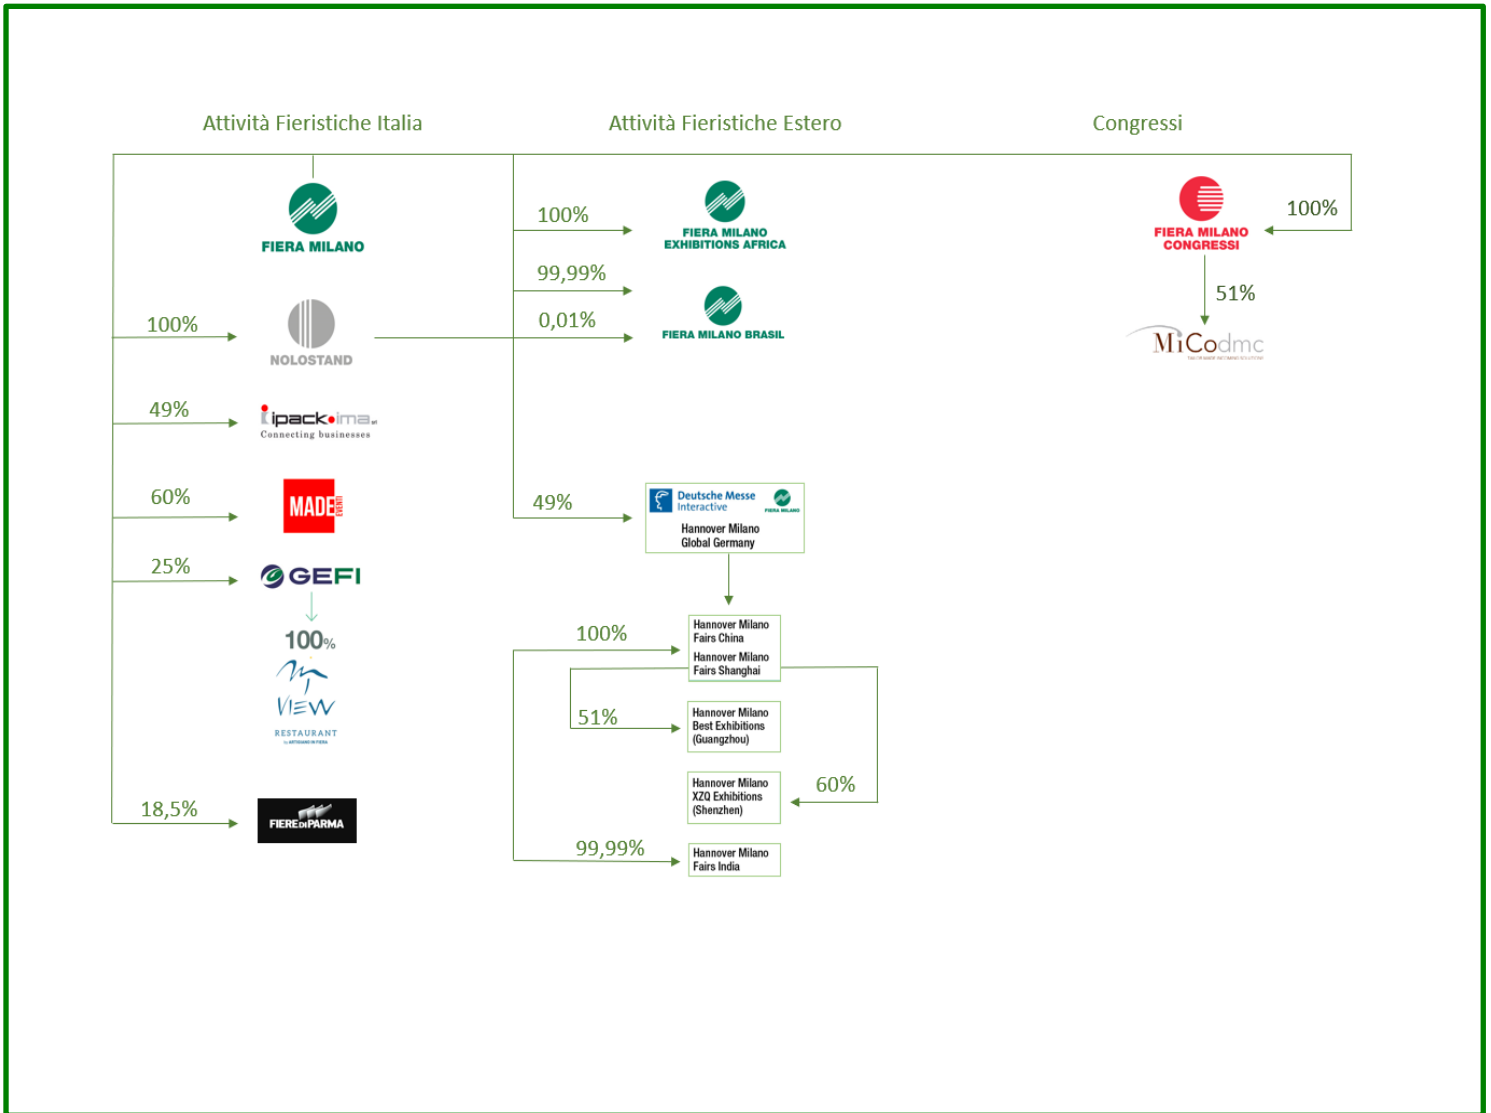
Attività Fieristiche Italia

Attività Fieristiche Estero

Congressi

FIERA MILANO

100%

NOLOSTAND

49%

ipack•ima srl
Connecting businesses

60%

MADE EVENTI

25%

GEFI

100%

VIEW
RESTAURANT

18,5%

FIERE DI PARMA

100%

FIERA MILANO EXHIBITIONS AFRICA

99,99%

0,01%

FIERA MILANO BRASIL

49%

Deutsche Messe Interactive
FIERA MILANO
Hannover Milano Global Germany

100%

Hannover Milano Fairs China

Hannover Milano Fairs Shanghai

51%

Hannover Milano Best Exhibitions (Guangzhou)

Hannover Milano XZQ Exhibitions (Shenzhen)

60%

99,99%

Hannover Milano Fairs India

FIERA MILANO CONGRESSI

100%

51%

MiCodmc